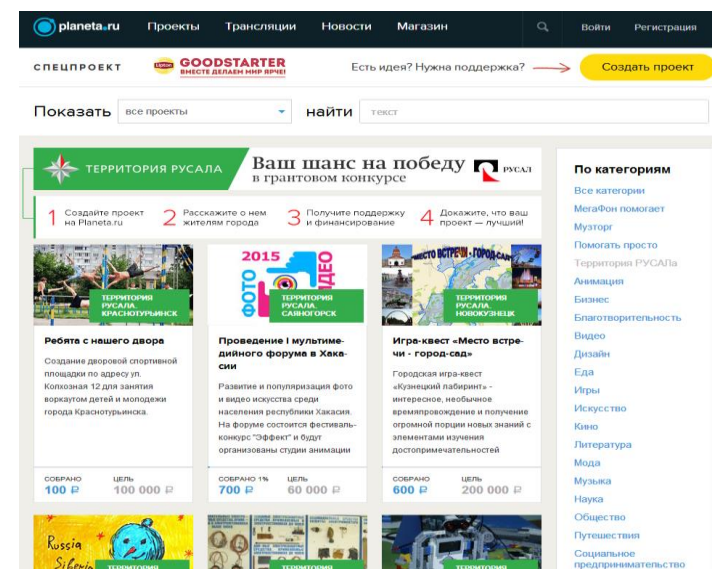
planeta.ru Проекты Трансляции Новости Магазин Войти Регистрация

СПЕЦПРОЕКТ Lipton GOODSTARTER ВМЕСТЕ ДЕЛАЕМ МИР ЯРЧЕ! Есть идея? Нужна поддержка? Создать проект

Показать все проекты найти текст

ТЕРРИТОРИЯ РУСАЛА Ваш шанс на победу в грантовом конкурсе РУСАЛ

1 Создайте проект на Planeta.ru 2 Расскажите о нем жителям города 3 Получите поддержку и финансирование 4 Докажите, что ваш проект — лучший!

ТЕРРИТОРИЯ РУСАЛА. КРАСНОТУРЬИНСК

Ребята с нашего двора

Создание дворовой спортивной площадки по адресу ул. Колхозная 12 для занятия воркаутом детей и молодежи города Краснотурьинска.

СОБРАНО 100 ₽ ЦЕЛЬ 100 000 ₽

2015 ФОТО ВИДЕО ТЕРРИТОРИЯ РУСАЛА. САЯНОГОРСК

Проведение I мультимедийного форума в Хакасии

Развитие и популяризация фото и видео искусства среди населения республики Хакасия. На форуме состоится фестиваль-конкурс "Эффект" и будут организованы студии анимации

СОБРАНО 1% 700 ₽ ЦЕЛЬ 60 000 ₽

ТЕРРИТОРИЯ РУСАЛА. НОВОКУЗНЕЦК

Игра-квест «Место встречи - город-сад»

Городская игра-квест «Кузнецкий лабиринт» - интересное, необычное времяпровождение и получение огромной порции новых знаний с элементами изучения достопримечательностей

СОБРАНО 600 ₽ ЦЕЛЬ 200 000 ₽

Russia Siberia ТЕРРИТОРИЯ ТЕРРИТОРИЯ

По категориям
Все категории
МегаФон помогает
Музторг
Помогать просто
Территория РУСАЛа
Анимация
Бизнес
Благотворительность
Видео
Дизайн
Еда
Игры
Искусство
Кино
Литература
Мода
Музыка
Наука
Общество
Путешествия
Социальное предпринимательство